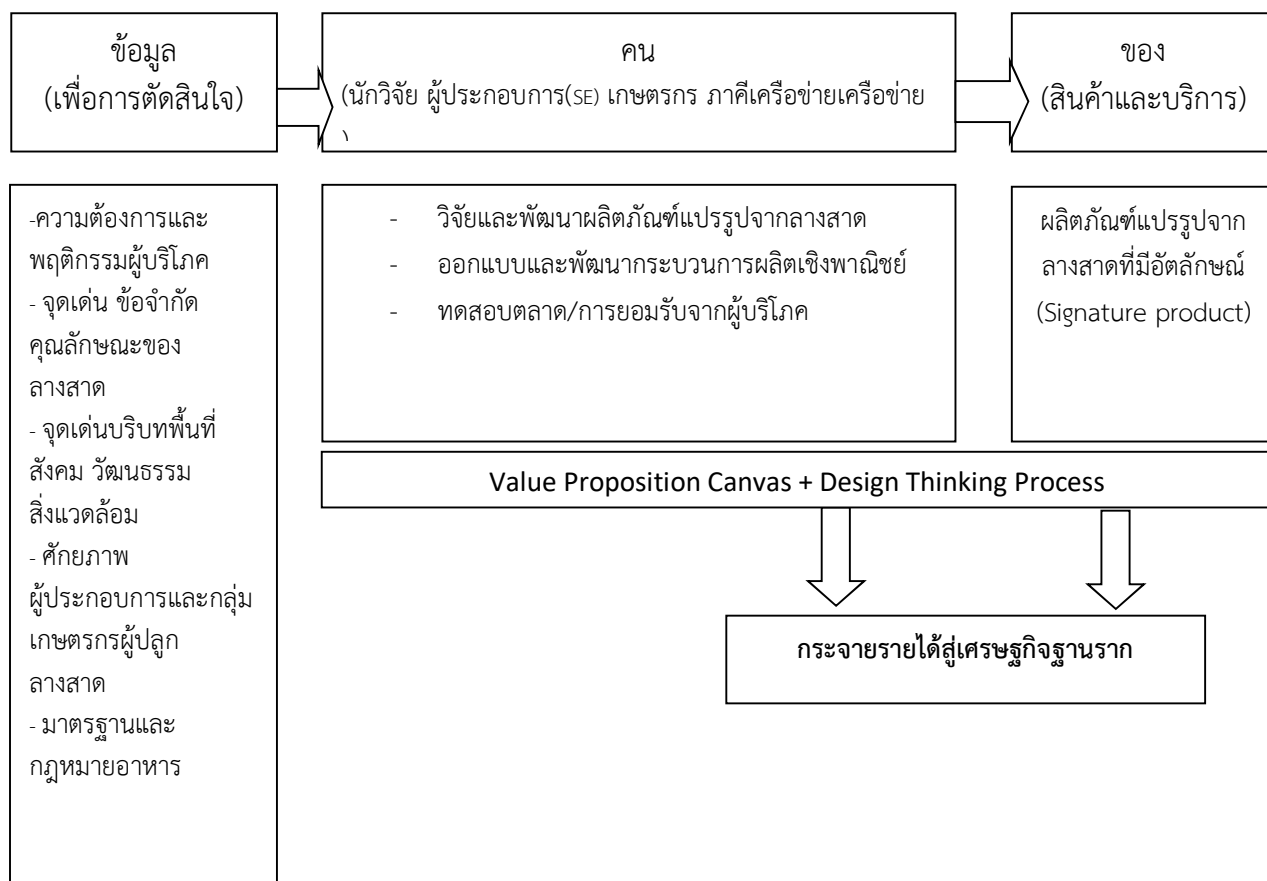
ข้อมูล
(เพื่อการตัดสินใจ)

คน
(นักวิจัย ผู้ประกอบการ(SE) เกษตรกร ภาคีเครือข่ายเครือข่าย
)

ของ
(สินค้าและบริการ)

-ความต้องการและพฤติกรรมผู้บริโภค
- จุดเด่น ข้อจำกัด คุณลักษณะของลางสาด
- จุดเด่นบริบทพื้นที่ สังคม วัฒนธรรม สิ่งแวดล้อม
- ศักยภาพผู้ประกอบการและกลุ่มเกษตรกรผู้ปลูกลางสาด
- มาตรฐานและกฎหมายอาหาร

- วิจัยและพัฒนาผลิตภัณฑ์แปรรูปจากลางสาด
- ออกแบบและพัฒนากระบวนการผลิตเชิงพาณิชย์
- ทดสอบตลาด/การยอมรับจากผู้บริโภค

ผลิตภัณฑ์แปรรูปจากลางสาดที่มีอัตลักษณ์ (Signature product)

Value Proposition Canvas + Design Thinking Process

กระจายรายได้สู่เศรษฐกิจฐานราก